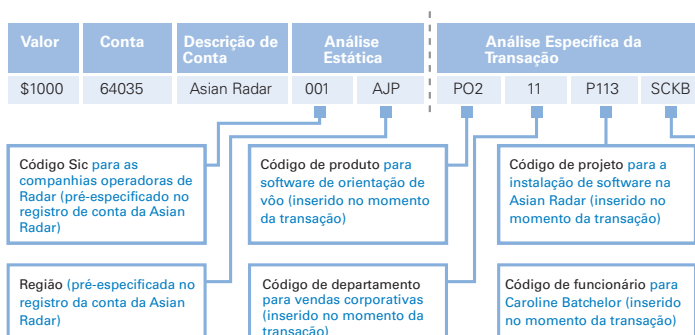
| Valor | Conta | Descrição de Conta | Análise Estática | | Análise Específica da Transação | | | |
|---|---|---|---|---|---|---|---|---|
| $1000 | 64035 | Asian Radar | 001 | AJP | PO2 | 11 | P113 | SCKB |

Código Sic para as companhias operadoras de Radar (pré-especificado no registro de conta da Asian Radar)

Código de produto para software de orientação de vôo (inserido no momento da transação)

Código de projeto para a instalação de software na Asian Radar (inserido no momento da transação)

Região (pré-especificada no registro da conta da Asian Radar)

Código de departamento para vendas corporativas (inserido no momento da transação)

Código de funcionário para Caroline Batchelor (inserido no momento da transação)